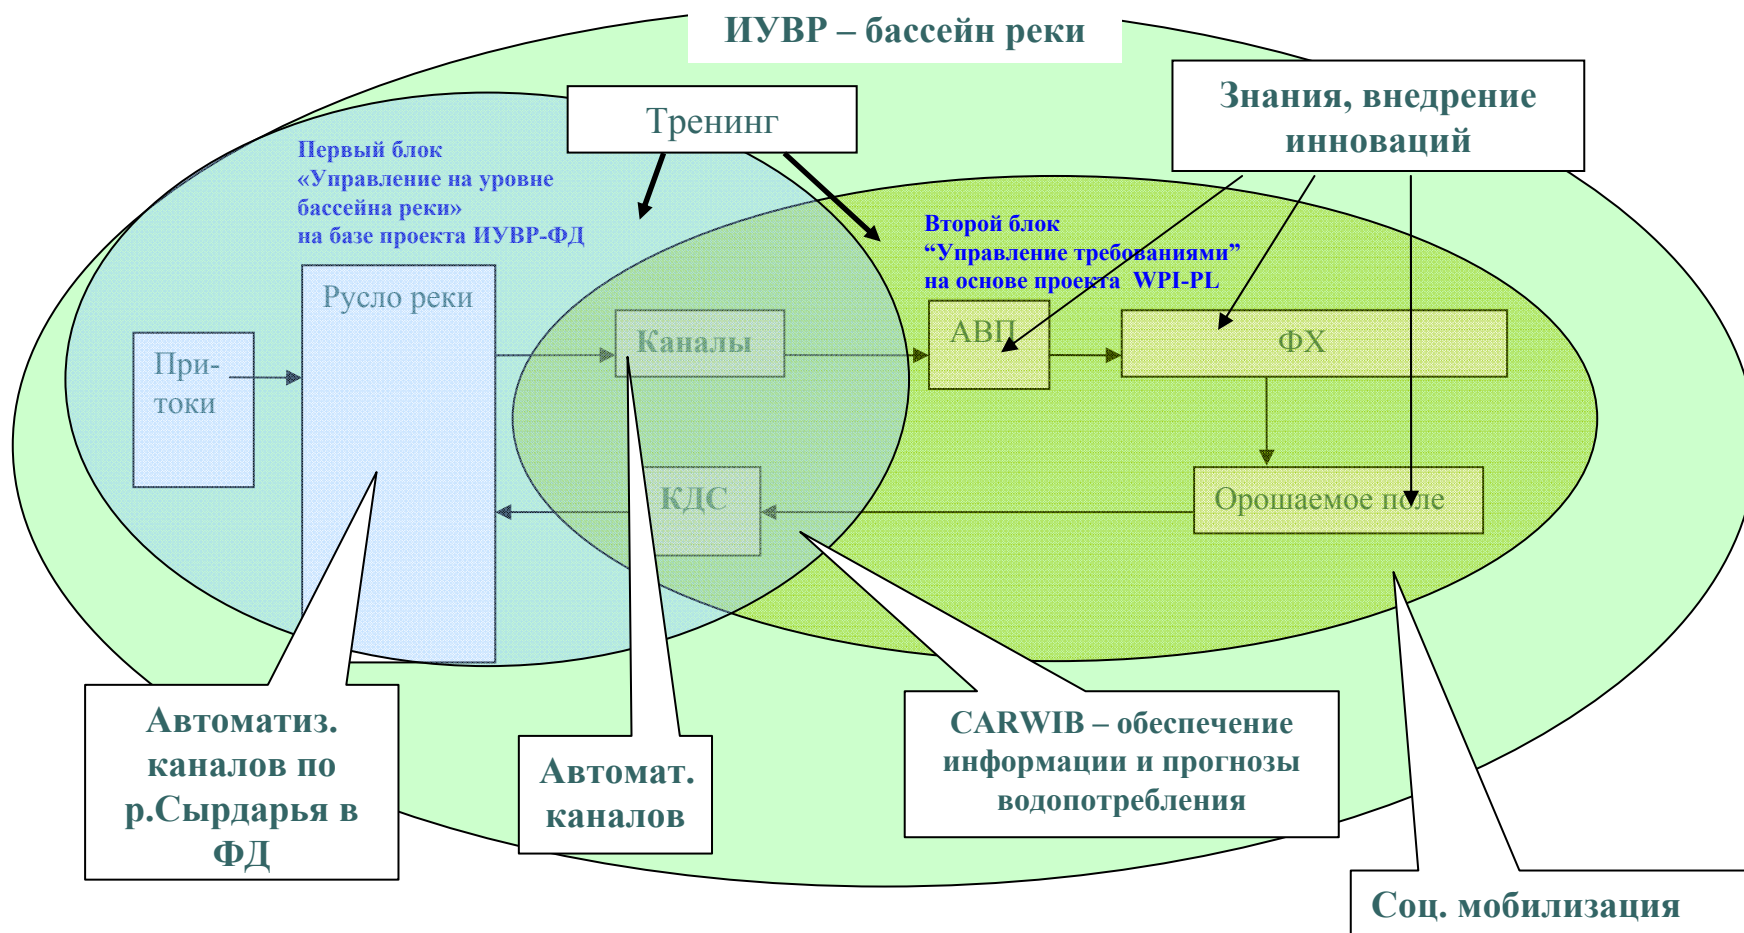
ИУВР – бассейн реки

Тренинг

Знания, внедрение инноваций

Первый блок «Управление на уровне бассейна реки» на базе проекта ИУВР-ФД

Второй блок “Управление требованиями” на основе проекта WPI-PL

Русло реки

При-токи

Каналы

АВП

ФХ

КДС

Орошаемое поле

Автоматиз. каналов по р.Сырдарья в ФД

Автомат. каналов

CARWIB – обеспечение информации и прогнозы водопотребления

Соц. мобилизация